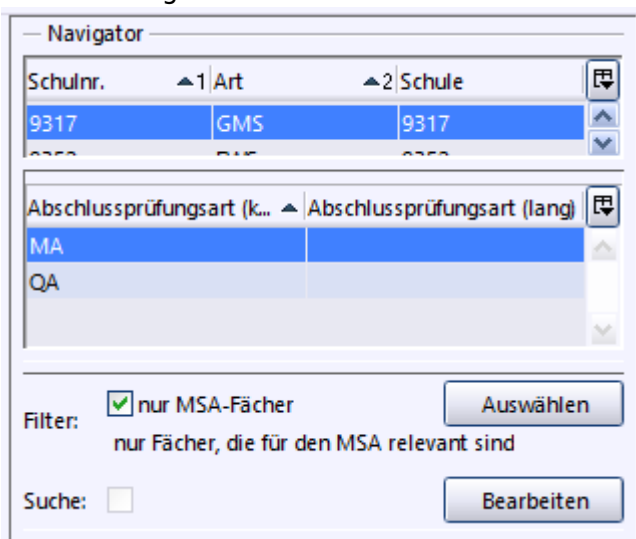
Navigator

| Schulnr. ▲1 | Art ▲2 | Schule |
|---|---|---|
| 9317 | GMS | 9317 |
| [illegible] | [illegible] | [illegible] |

| Abschlussprüfungsart (k... ▲ | Abschlussprüfungsart (lang) |
|---|---|
| MA | |
| QA | |

Filter: nur MSA-Fächer
nur Fächer, die für den MSA relevant sind

Auswählen

Suche:

Bearbeiten